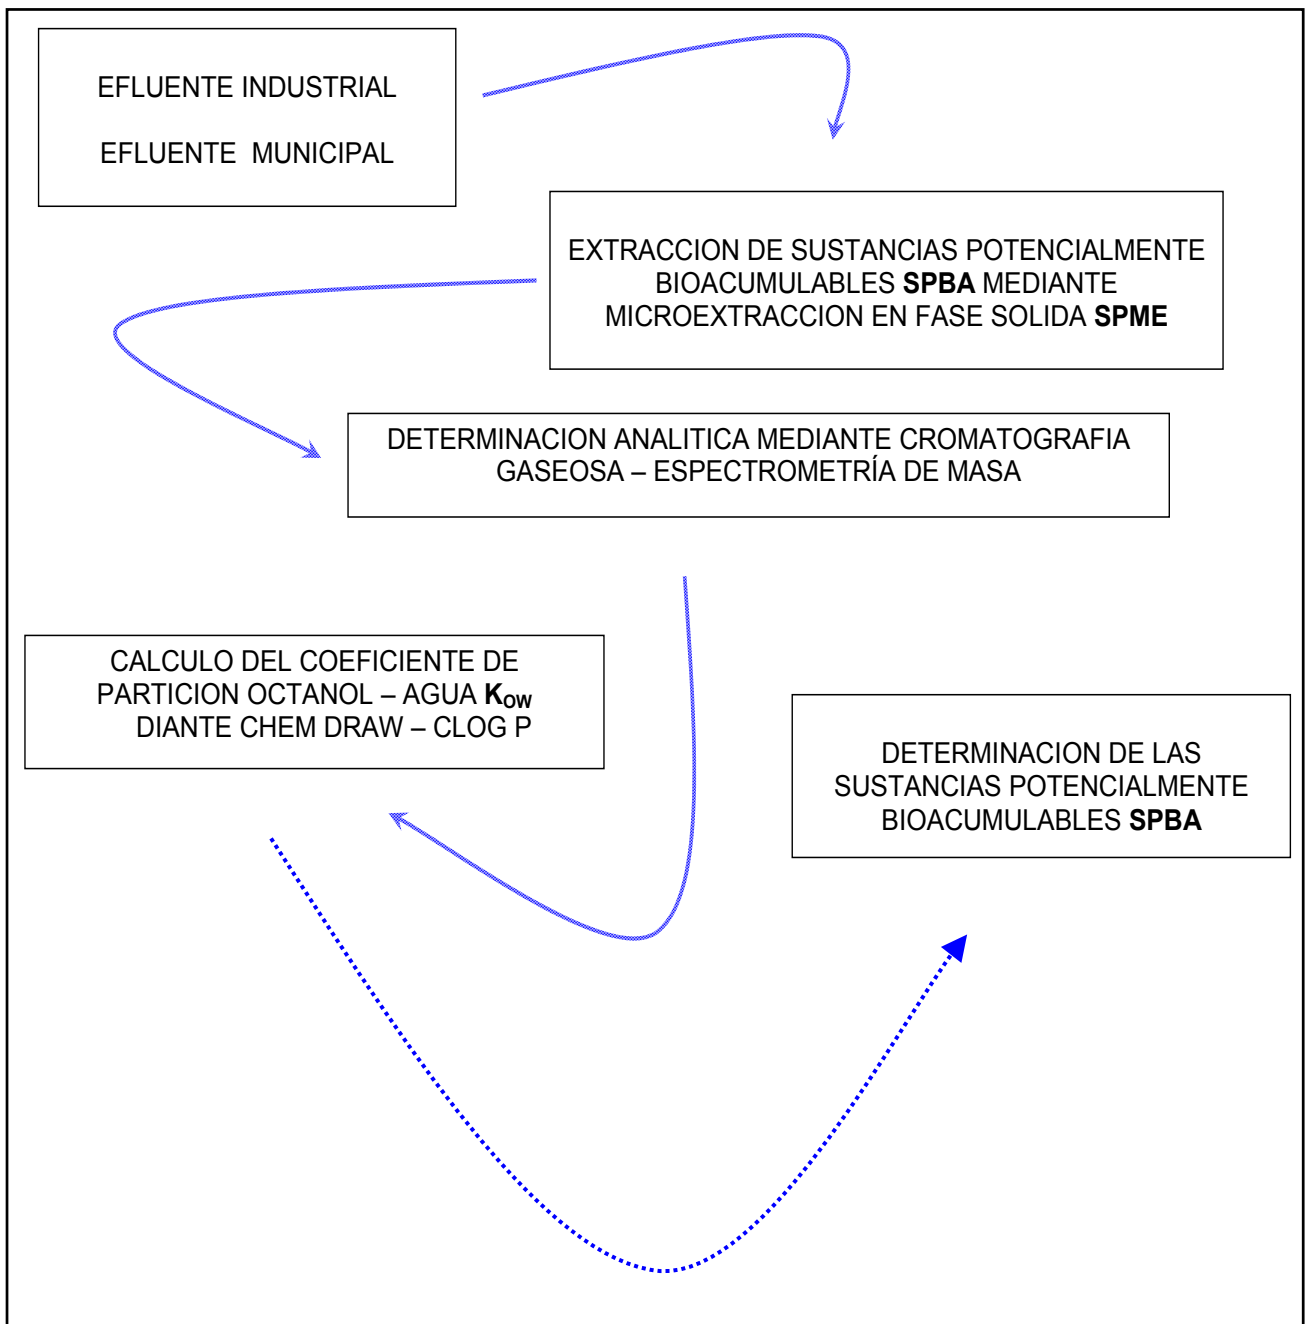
EFLUENTE INDUSTRIAL

EFLUENTE MUNICIPAL

EXTRACCION DE SUSTANCIAS POTENCIALMENTE BIOACUMULABLES **SPBA** MEDIANTE MICROEXTRACCION EN FASE SOLIDA **SPME**

DETERMINACION ANALITICA MEDIANTE CROMATOGRAFIA GASEOSA – ESPECTROMETRÍA DE MASA

CALCULO DEL COEFICIENTE DE PARTICION OCTANOL – AGUA $K_{OW}$ DIANTE CHEM DRAW – CLOG P

DETERMINACION DE LAS SUSTANCIAS POTENCIALMENTE BIOACUMULABLES **SPBA**